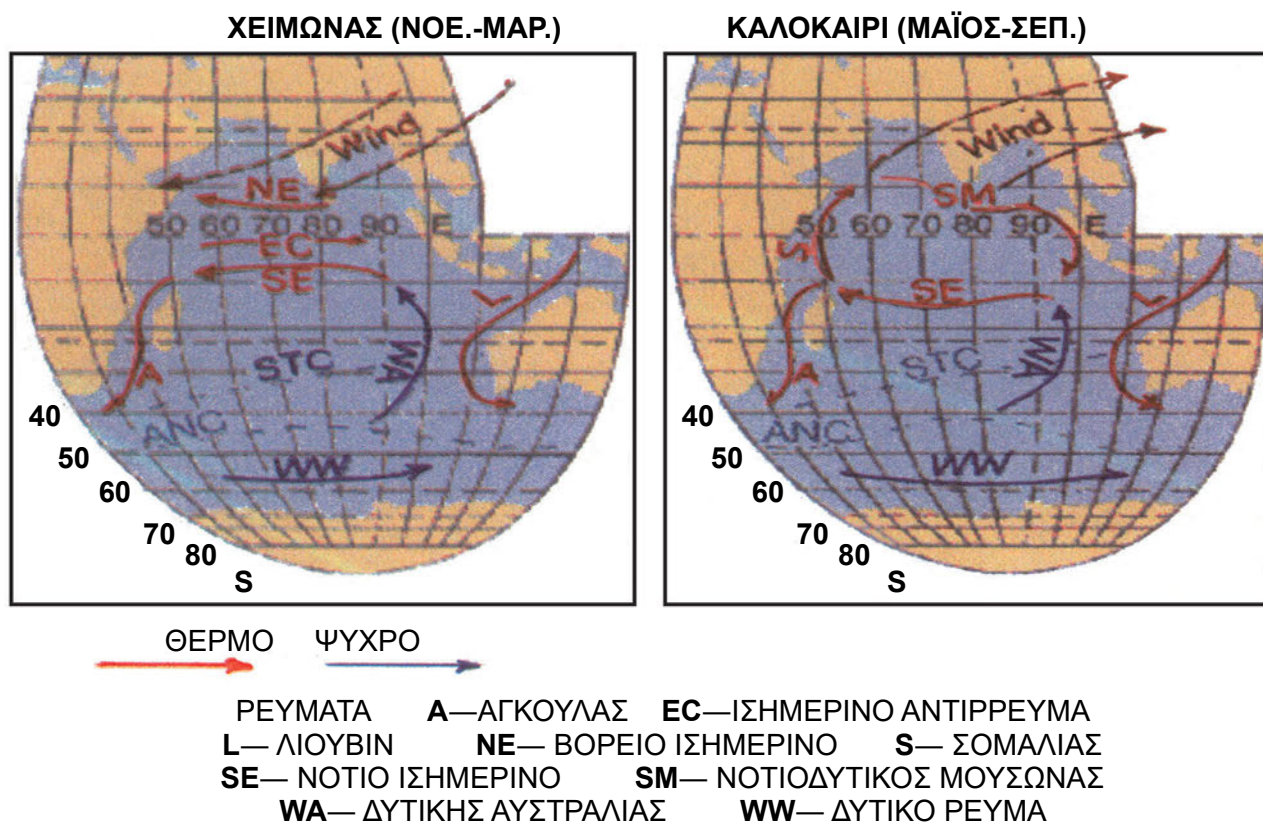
ΧΕΙΜΩΝΑΣ (ΝΟΕ.-ΜΑΡ.)

Wind
NE
50 60 70 80 90 E
EC
SE
A
STC
WA
L
ANC
WW
40
50
60
70
80
S

ΚΑΛΟΚΑΙΡΙ (ΜΑΪΟΣ-ΣΕΠ.)

Wind
SM
50 60 70 80 90 E
S
SE
A
STC
WA
L
ANC
WW
40
50
60
70
80
S

ΘΕΡΜΟ ΨΥΧΡΟ

ΡΕΥΜΑΤΑ **A**—ΑΓΚΟΥΛΑΣ **EC**—ΙΣΗΜΕΡΙΝΟ ΑΝΤΙΡΡΕΥΜΑ
**L**— ΛΙΟΥΒΙΝ **NE**— ΒΟΡΕΙΟ ΙΣΗΜΕΡΙΝΟ **S**— ΣΟΜΑΛΙΑΣ
**SE**— ΝΟΤΙΟ ΙΣΗΜΕΡΙΝΟ **SM**— ΝΟΤΙΟΔΥΤΙΚΟΣ ΜΟΥΣΩΝΑΣ
**WA**— ΔΥΤΙΚΗΣ ΑΥΣΤΡΑΛΙΑΣ **WW**— ΔΥΤΙΚΟ ΡΕΥΜΑ